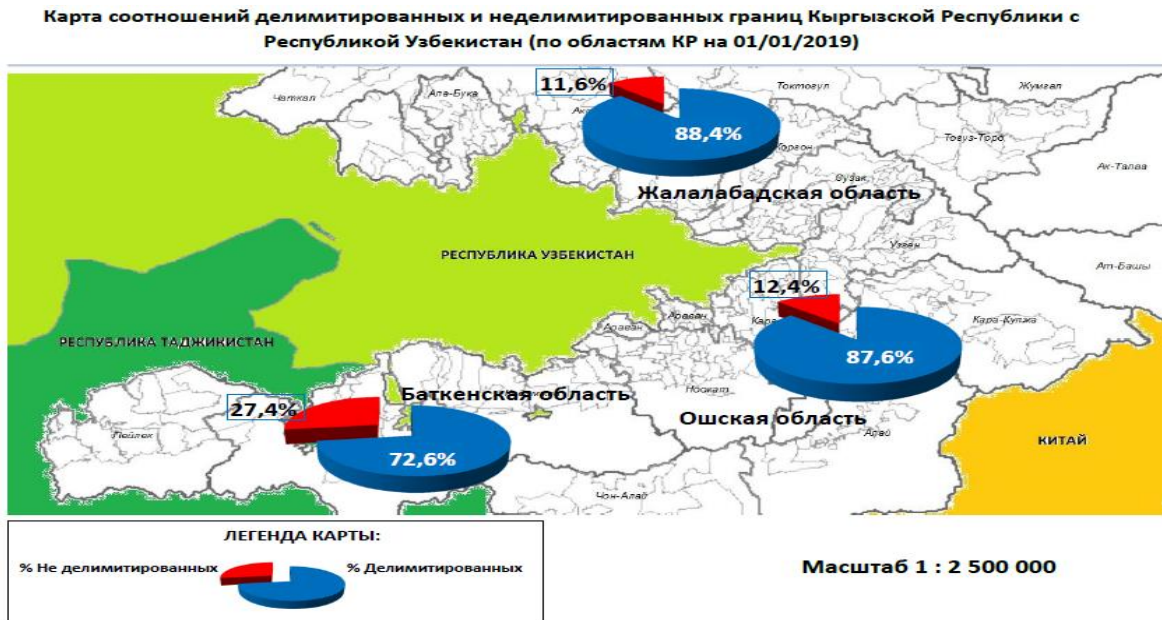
Карта соотношений делимитированных и неделимитированных границ Кыргызской Республики с Республикой Узбекистан (по областям КР на 01/01/2019)

Чаткал
Ала-Бука
11,6%
88,4%
Токтогул
Жумгал
Тогуз-Торо
Ак-Талаа
Жалалабадская область
Узген
Ат-Башы
РЕСПУБЛИКА УЗБЕКИСТАН
РЕСПУБЛИКА ТАДЖИКИСТАН
12,4%
87,6%
Кара-Кулжа
Араван
Баткенская область
Ноокат
27,4%
72,6%
Ошская область
Алай
Лейлек
КИТАЙ
Чон-Алай

ЛЕГЕНДА КАРТЫ:
% Не делимитированных
% Делимитированных

Масштаб 1 : 2 500 000